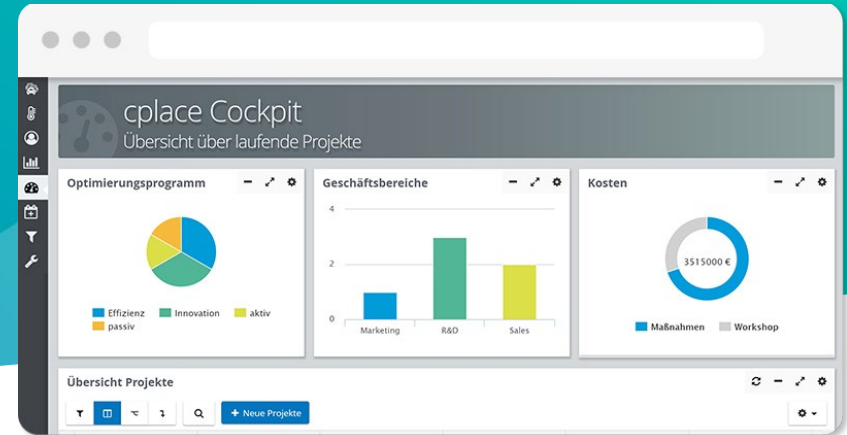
cplace Cockpit
Übersicht über laufende Projekte

Optimierungsprogramm

Effizienz Innovation aktiv passiv

Geschäftsbereiche

4
2
0
Marketing R&D Sales

Kosten

3515000 €

Maßnahmen Workshop

Übersicht Projekte

+ Neue Projekte